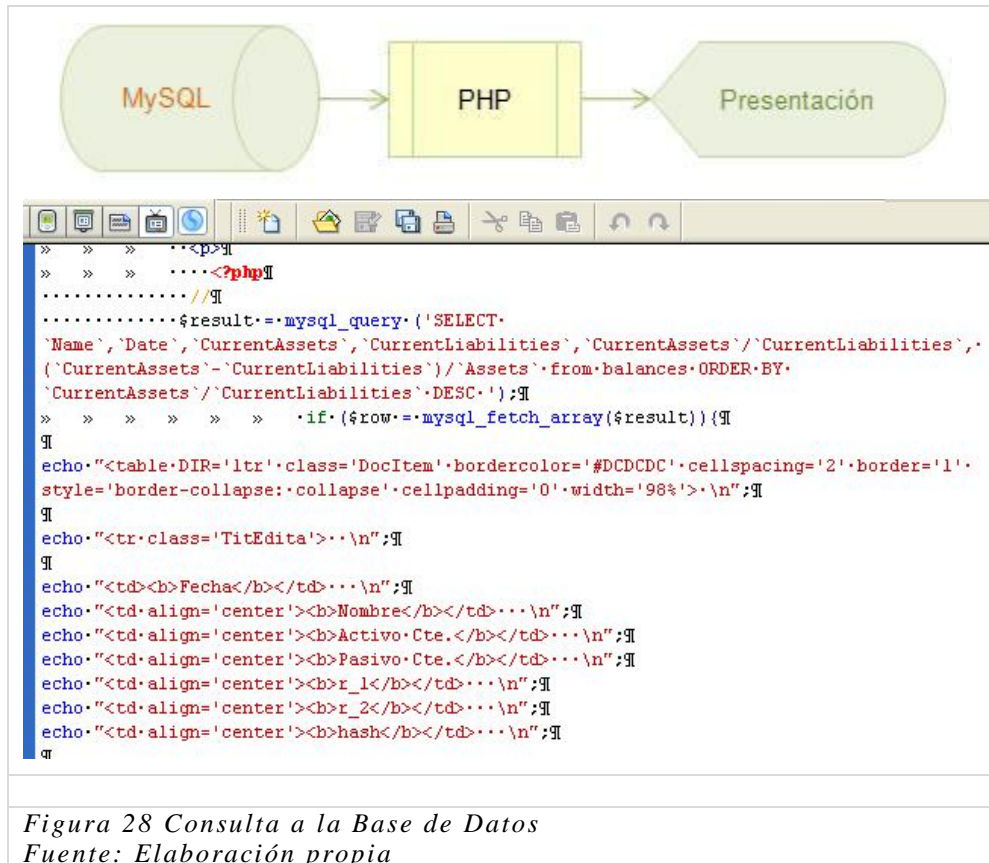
MySQL

PHP

Presentación

» » » ··<p>¶
» » » ····<?php¶
··············//¶
··············$result·=·mysql_query·('SELECT·
`Name`,`Date`,`CurrentAssets`,`CurrentLiabilities`,`CurrentAssets`/`CurrentLiabilities`,·
(`CurrentAssets`-`CurrentLiabilities`)/`Assets`·from·balances·ORDER·BY·
`CurrentAssets`/`CurrentLiabilities`·DESC·');¶
» » » » » » ·if·($row·=·mysql_fetch_array($result)){¶
¶
echo·"<table·DIR='ltr'·class='DocItem'·bordercolor='#DCDCDC'·cellspacing='2'·border='1'·
style='border-collapse:·collapse'·cellpadding='0'·width='98%'>·\n";¶
¶
echo·"<tr·class='TitEdita'>··\n";¶
¶
echo·"<td><b>Fecha</b></td>···\n";¶
echo·"<td·align='center'><b>Nombre</b></td>···\n";¶
echo·"<td·align='center'><b>Activo·Cte.</b></td>···\n";¶
echo·"<td·align='center'><b>Pasivo·Cte.</b></td>···\n";¶
echo·"<td·align='center'><b>r_1</b></td>···\n";¶
echo·"<td·align='center'><b>r_2</b></td>···\n";¶
echo·"<td·align='center'><b>hash</b></td>···\n";¶
¶

Figura 28 Consulta a la Base de Datos
Fuente: Elaboración propia